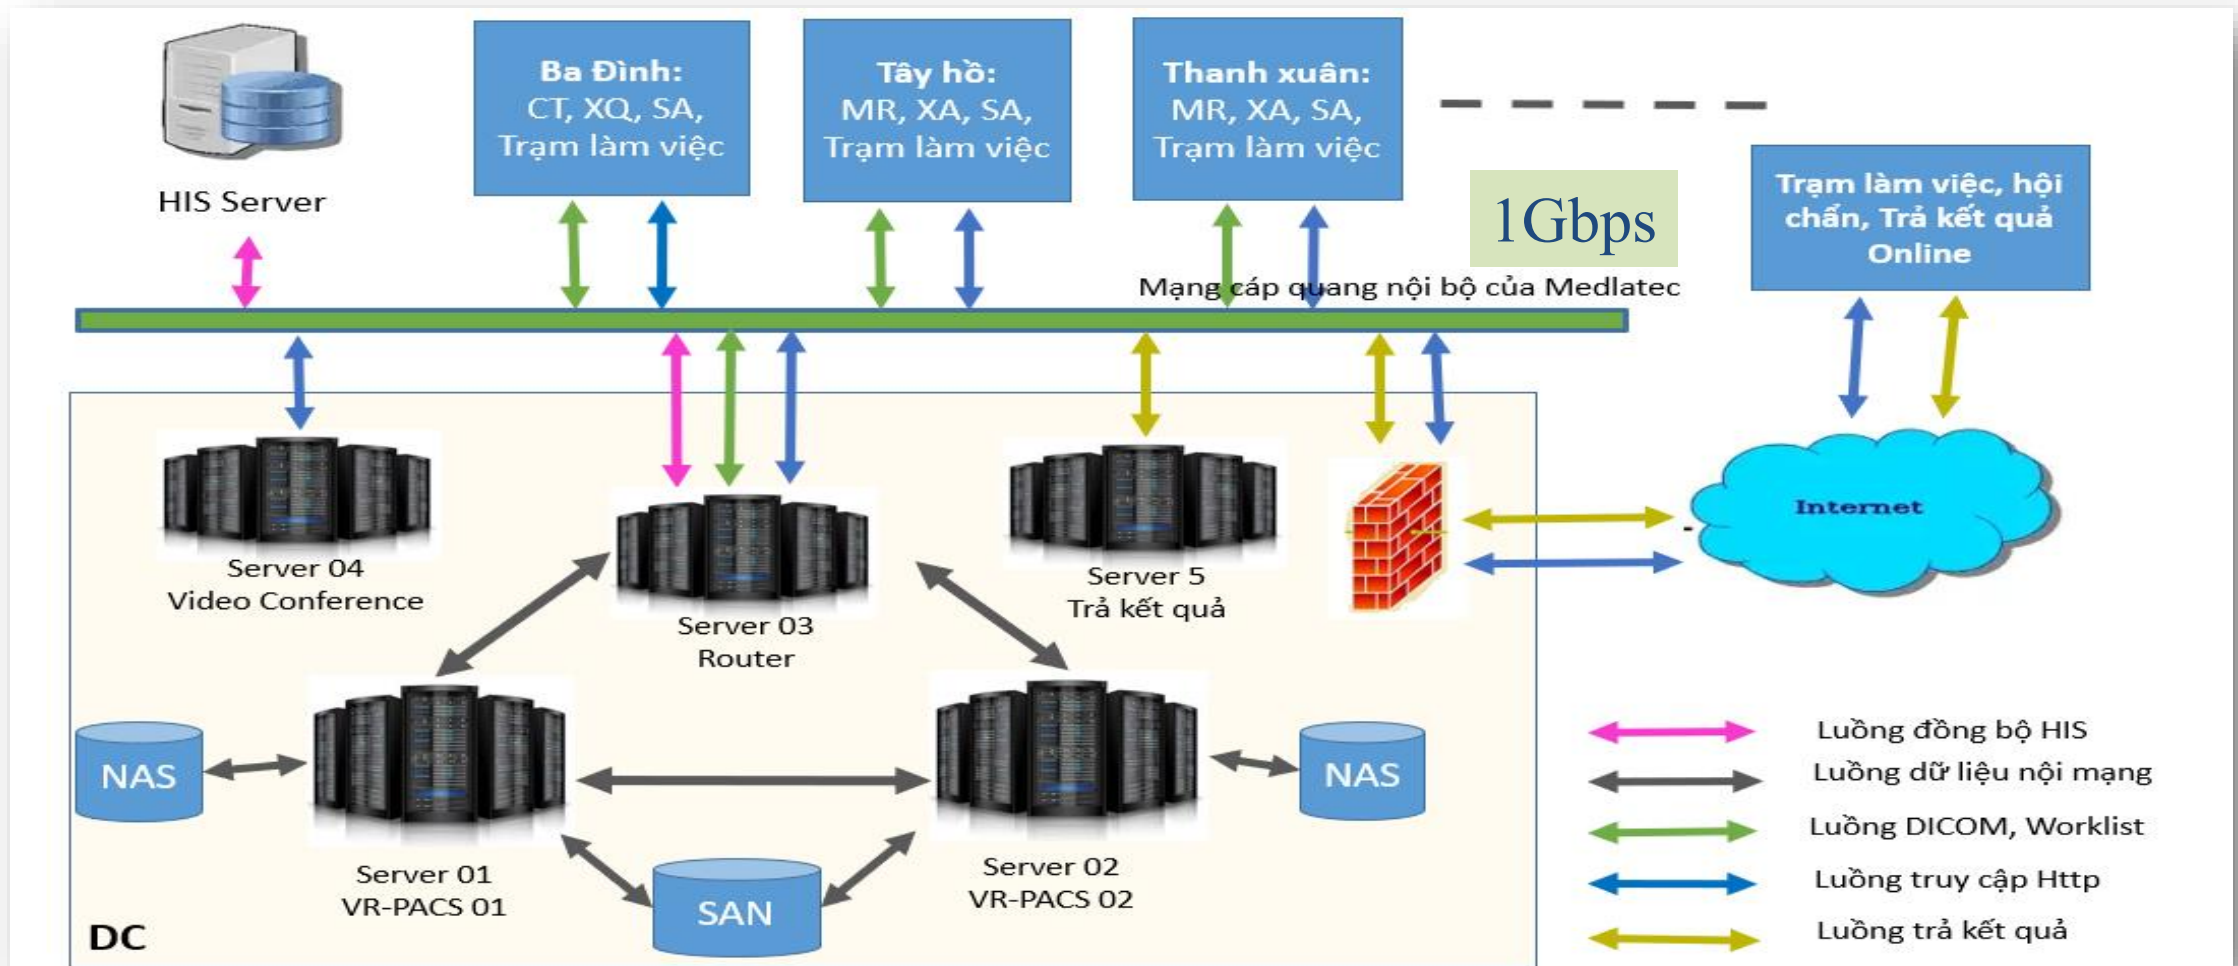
HIS Server

Ba Đình:
CT, XQ, SA,
Trạm làm việc

Tây hồ:
MR, XA, SA,
Trạm làm việc

Thanh xuân:
MR, XA, SA,
Trạm làm việc

1Gbps

Trạm làm việc, hội chẩn, Trả kết quả Online

Mạng cáp quang nội bộ của Medlatec

Server 04
Video Conference

Server 03
Router

Server 5
Trả kết quả

Internet

NAS

Server 01
VR-PACS 01

SAN

Server 02
VR-PACS 02

NAS

DC

Luồng đồng bộ HIS
Luồng dữ liệu nội mạng
Luồng DICOM, Worklist
Luồng truy cập Http
Luồng trả kết quả